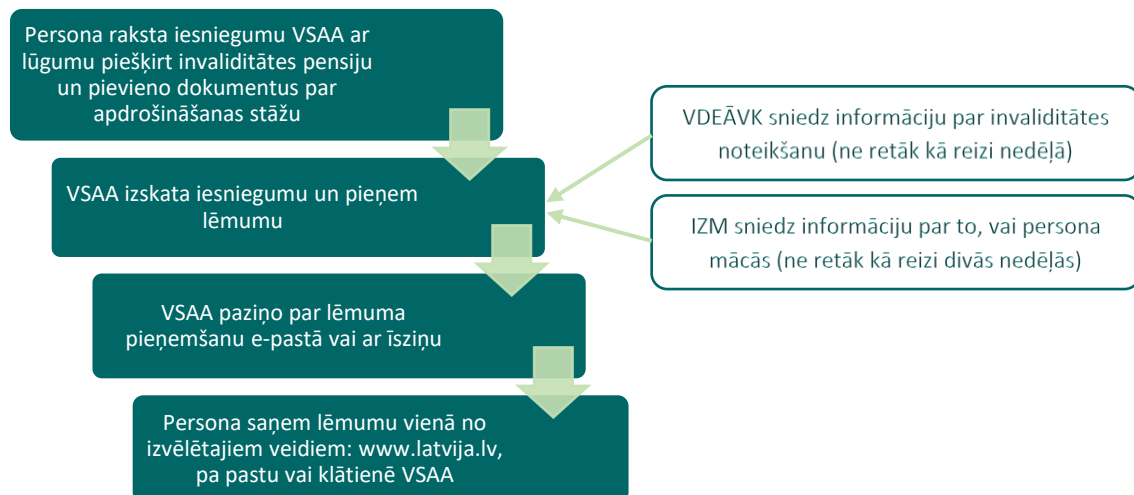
Persona raksta iesniegumu VSAA ar lūgumu piešķirt invaliditātes pensiju un pievieno dokumentus par apdrošināšanas stāžu

VSAA izskata iesniegumu un pieņem lēmumu

VSAA paziņo par lēmuma pieņemšanu e-pastā vai ar īsziņu

Persona saņem lēmumu vienā no izvēlētajiem veidiem: www.latvija.lv, pa pastu vai klātienē VSAA

VDEĀVK sniedz informāciju par invaliditātes noteikšanu (ne retāk kā reizi nedēļā)

IZM sniedz informāciju par to, vai persona mācās (ne retāk kā reizi divās nedēļās)